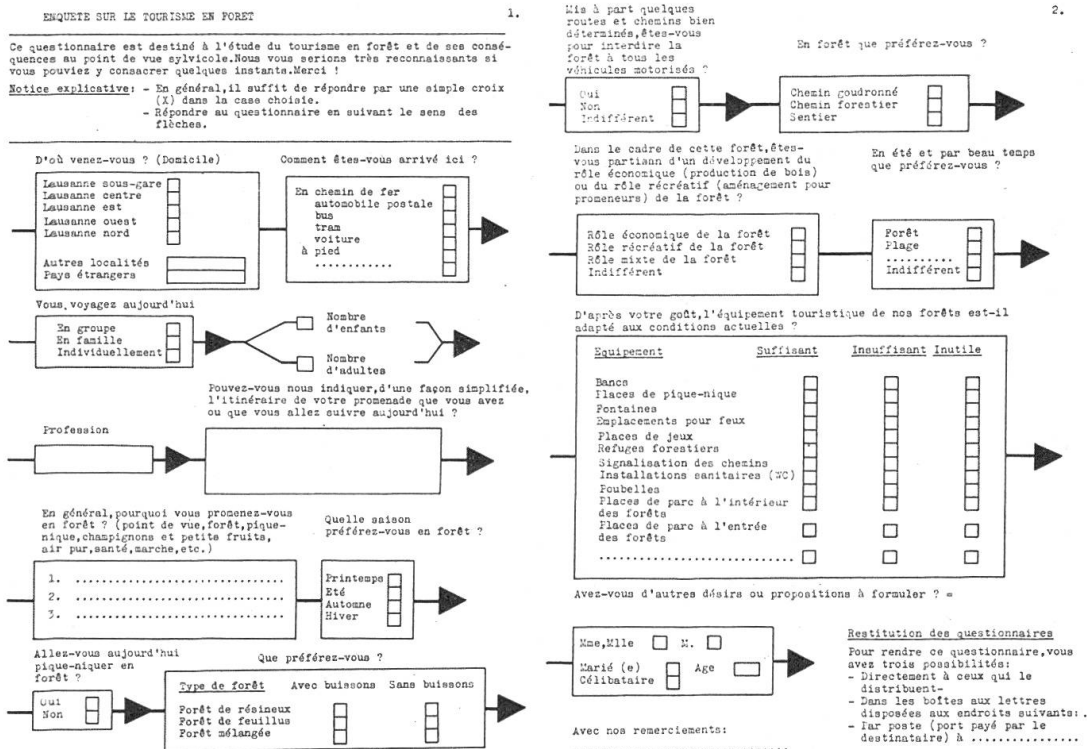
ENQUETE SUR LE TOURISME EN FORET

1.

Ce questionnaire est destiné à l'étude du tourisme en forêt et de ses conséquences au point de vue sylvicole.Nous vous serions très reconnaissants si vous pouviez y consacrer quelques instants.Merci !

Notice explicative: - En général,il suffit de répondre par une simple croix (X) dans la case choisie.
- Répondre au questionnaire en suivant le sens des flèches.

D'où venez-vous ? (Domicile)

Lausanne sous-gare
Lausanne centre
Lausanne est
Lausanne ouest
Lausanne nord

Autres localités
Pays étrangers

Comment êtes-vous arrivé ici ?

En chemin de fer
automobile postale
bus
tram
voiture
à pied
.............

Vous voyagez aujourd'hui

En groupe
En famille
Individuellement

Nombre d'enfants

Nombre d'adultes

Pouvez-vous nous indiquer,d'une façon simplifiée, l'itinéraire de votre promenade que vous avez ou que vous allez suivre aujourd'hui ?

Profession

En général,pourquoi vous promenez-vous en forêt ? (point de vue,forêt,piquenique,champignons et petits fruits, air pur,santé,marche,etc.)

1. ................................
2. ................................
3. ................................

Quelle saison préférez-vous en forêt ?

Printemps
Eté
Automne
Hiver

Allez-vous aujourd'hui pique-niquer en forêt ?

Oui
Non

Que préférez-vous ?

| Type de forêt | Avec buissons | Sans buissons |
|---|---|---|
| Forêt de résineux | | |
| Forêt de feuillus | | |
| Forêt mélangée | | |

2.

Mis à part quelques routes et chemins bien déterminés,êtes-vous pour interdire la forêt à tous les véhicules motorisés ?

Oui
Non
Indifférent

En forêt que préférez-vous ?

Chemin goudronné
Chemin forestier
Sentier

Dans le cadre de cette forêt,êtes-vous partisan d'un développement du rôle économique (production de bois) ou du rôle récréatif (aménagement pour promeneurs) de la forêt ?

Rôle économique de la forêt
Rôle récréatif de la forêt
Rôle mixte de la forêt
Indifférent

En été et par beau temps que préférez-vous ?

Forêt
Plage
..........
Indifférent

D'après votre goût,l'équipement touristique de nos forêts est-il adapté aux conditions actuelles ?

| Equipement | Suffisant | Insuffisant | Inutile |
|---|---|---|---|
| Bancs | | | |
| Places de pique-nique | | | |
| Fontaines | | | |
| Emplacements pour feux | | | |
| Places de jeux | | | |
| Refuges forestiers | | | |
| Signalisation des chemins | | | |
| Installations sanitaires (WC) | | | |
| Poubelles | | | |
| Places de parc à l'intérieur des forêts | | | |
| Places de parc à l'entrée des forêts | | | |
| ........................... | | | |

Avez-vous d'autres désirs ou propositions à formuler ? =

Mme,Mlle    M.
Marié (e)
Célibataire
Age

Avec nos remerciements:

Restitution des questionnaires

Pour rendre ce questionnaire,vous avez trois possibilités:
- Directement à ceux qui le distribuent-
- Dans les boîtes aux lettres disposées aux endroits suivants:.
- Par poste (port payé par le destinataire) à ............